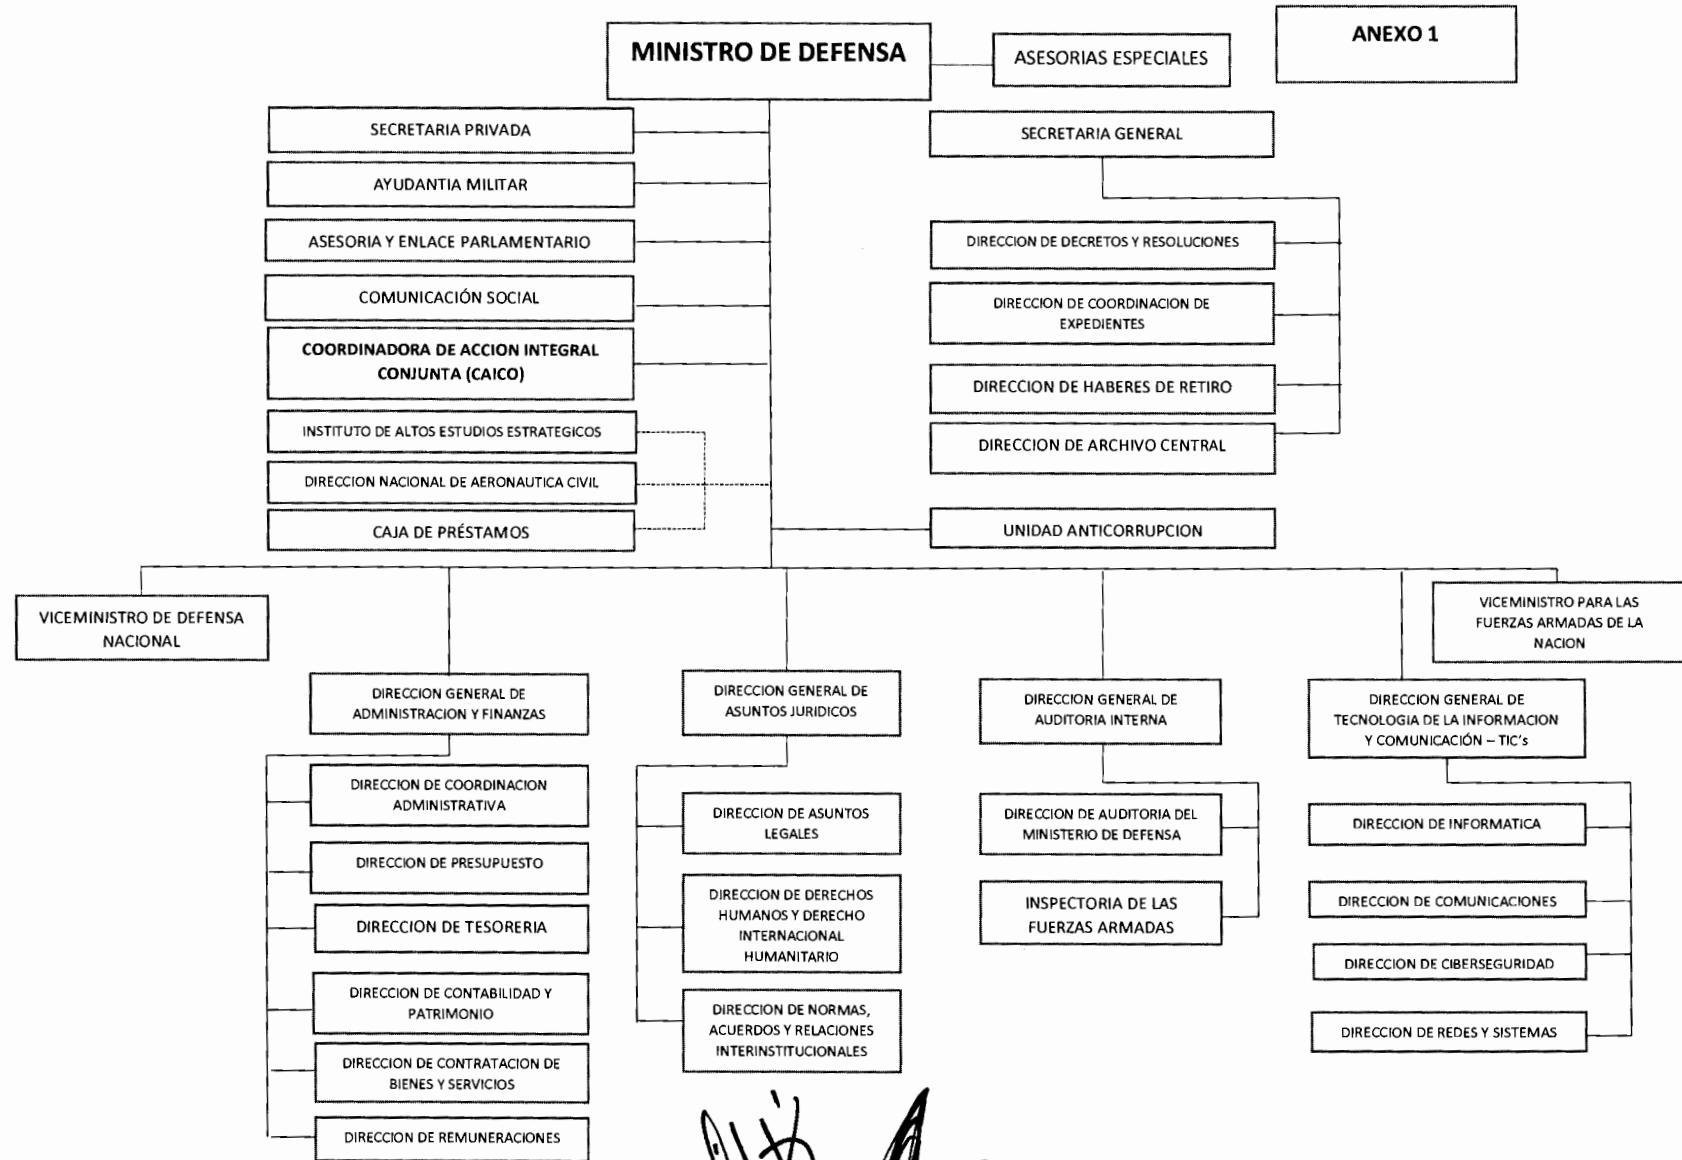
MINISTRO DE DEFENSA

ASESORIAS ESPECIALES

ANEXO 1

SECRETARIA PRIVADA

AYUDANTIA MILITAR

ASESORIA Y ENLACE PARLAMENTARIO

COMUNICACIÓN SOCIAL

COORDINADORA DE ACCION INTEGRAL CONJUNTA (CAICO)

INSTITUTO DE ALTOS ESTUDIOS ESTRATEGICOS

DIRECCION NACIONAL DE AERONAUTICA CIVIL

CAJA DE PRÉSTAMOS

SECRETARIA GENERAL

DIRECCION DE DECRETOS Y RESOLUCIONES

DIRECCION DE COORDINACION DE EXPEDIENTES

DIRECCION DE HABERES DE RETIRO

DIRECCION DE ARCHIVO CENTRAL

UNIDAD ANTICORRUPCION

VICEMINISTRO DE DEFENSA NACIONAL

VICEMINISTRO PARA LAS FUERZAS ARMADAS DE LA NACION

DIRECCION GENERAL DE ADMINISTRACION Y FINANZAS

DIRECCION DE COORDINACION ADMINISTRATIVA

DIRECCION DE PRESUPUESTO

DIRECCION DE TESORERIA

DIRECCION DE CONTABILIDAD Y PATRIMONIO

DIRECCION DE CONTRATACION DE BIENES Y SERVICIOS

DIRECCION DE REMUNERACIONES

DIRECCION GENERAL DE ASUNTOS JURIDICOS

DIRECCION DE ASUNTOS LEGALES

DIRECCION DE DERECHOS HUMANOS Y DERECHO INTERNACIONAL HUMANITARIO

DIRECCION DE NORMAS, ACUERDOS Y RELACIONES INTERINSTITUCIONALES

DIRECCION GENERAL DE AUDITORIA INTERNA

DIRECCION DE AUDITORIA DEL MINISTERIO DE DEFENSA

INSPECTORIA DE LAS FUERZAS ARMADAS

DIRECCION GENERAL DE TECNOLOGIA DE LA INFORMACION Y COMUNICACIÓN – TIC's

DIRECCION DE INFORMATICA

DIRECCION DE COMUNICACIONES

DIRECCION DE CIBERSEGURIDAD

DIRECCION DE REDES Y SISTEMAS